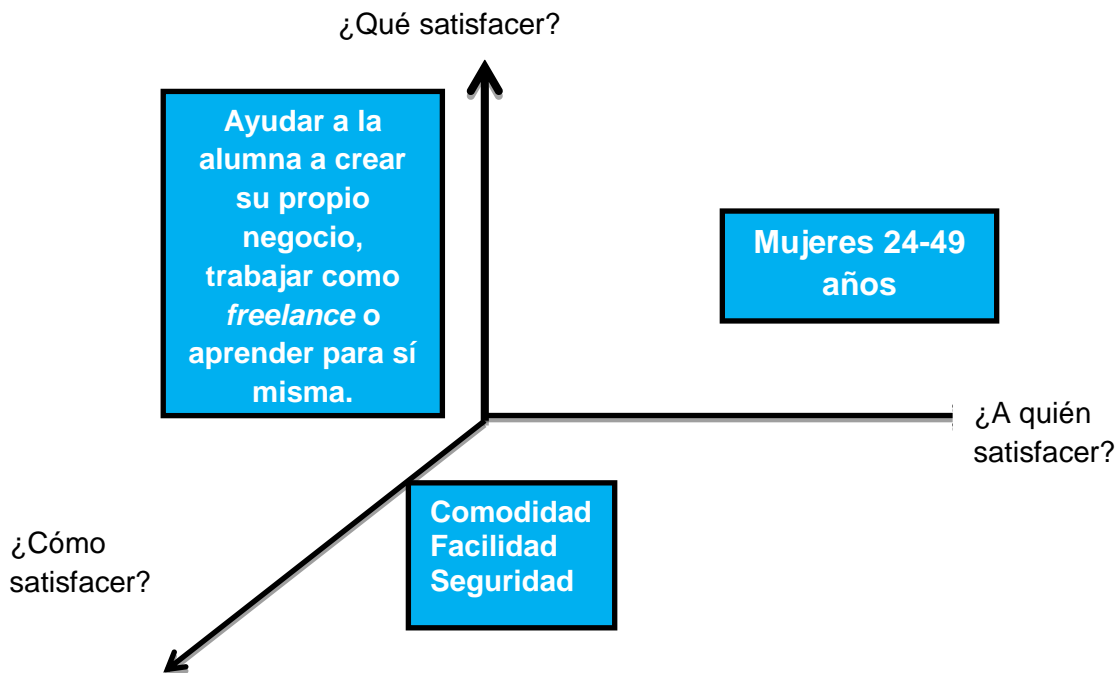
¿Qué satisfacer?

Ayudar a la alumna a crear su propio negocio, trabajar como *freelance* o aprender para sí misma.

Mujeres 24-49 años

¿A quién satisfacer?

¿Cómo satisfacer?

Comodidad
Facilidad
Seguridad